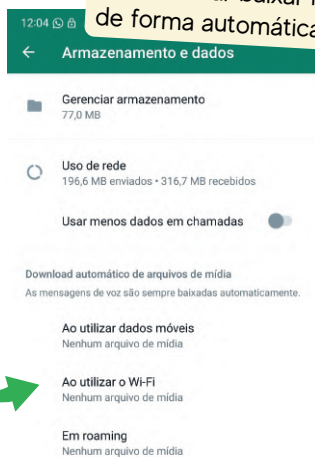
12:04
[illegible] baixar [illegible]
de forma automática

Armazenamento e dados

Gerenciar armazenamento
77,0 MB

Uso de rede
196,6 MB enviados • 316,7 MB recebidos

Usar menos dados em chamadas

Download automático de arquivos de mídia
As mensagens de voz são sempre baixadas automaticamente.

Ao utilizar dados móveis
Nenhum arquivo de mídia

Ao utilizar o Wi-Fi
Nenhum arquivo de mídia

Em roaming
Nenhum arquivo de mídia